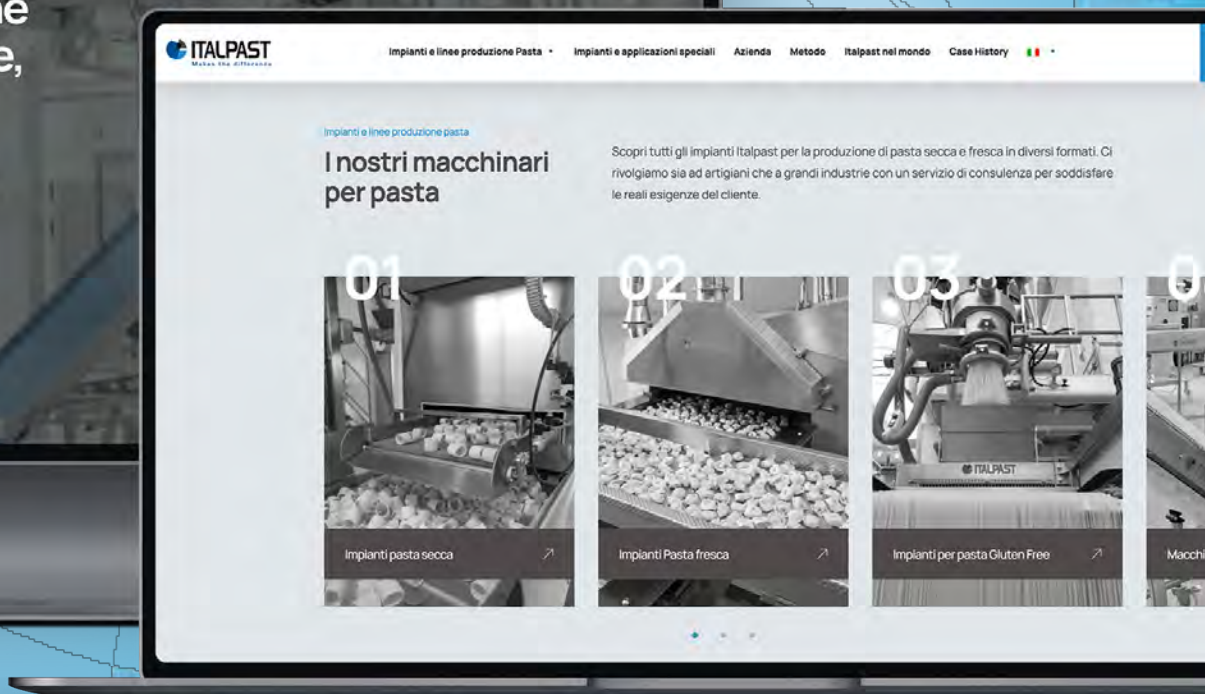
ne
e,

ITALPAST
Makes the difference

Impianti e linee produzione Pasta • Impianti e applicazioni speciali Azienda Metodo Italpast nel mondo Case History

Impianti e linee produzione pasta

I nostri macchinari per pasta

Scopri tutti gli impianti Italpast per la produzione di pasta secca e fresca in diversi formati. Ci rivolgiamo sia ad artigiani che a grandi industrie con un servizio di consulenza per soddisfare le reali esigenze del cliente.

01
Impianti pasta secca

02
Impianti Pasta fresca

03
ITALPAST
Impianti per pasta Gluten Free

0
Macchi